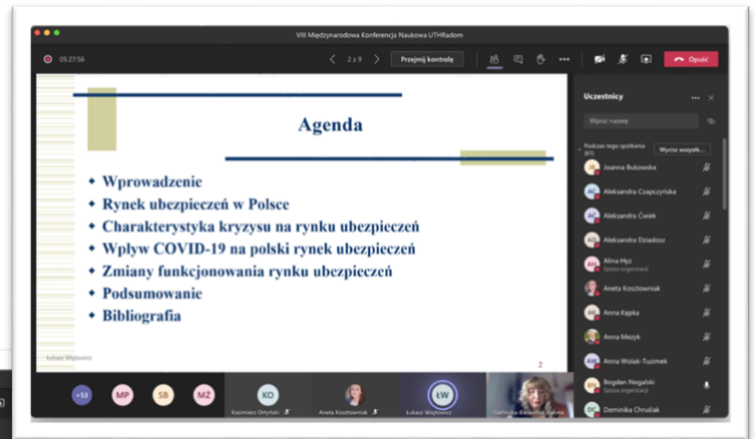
VIII Międzynarodowa Konferencja Naukowa UTHRadom

05:27:56

2 z 9

Przejmij kontrolę

Opuść

Agenda

- Wprowadzenie
- Rynek ubezpieczeń w Polsce
- Charakterystyka kryzysu na rynku ubezpieczeń
- Wpływ COVID-19 na polski rynek ubezpieczeń
- Zmiany funkcjonowania rynku ubezpieczeń
- Podsumowanie
- Bibliografia

Łukasz Wojtowicz

2

Uczestnicy

Wpisz nazwę

Podczas tego spotkania (67)

Wycisz wszystk...

Joanna Bukowska

Aleksandra Czapczyńska

Aleksandra Ćwiek

Aleksandra Dziadosz

Alina Hyż
Spoza organizacji

Aneta Kosztowniak

Anna Kępka

Anna Mezyk

Anna Wolak-Tuzimek

Bogdan Niegalski
Spoza organizacji

Dominika Chruślak

+53

MP

SB

MŻ

KO
Kazimierz Ortyński

Aneta Kosztowniak

ŁW
Łukasz Wojtowicz

Gardenia-Białenda Joanna